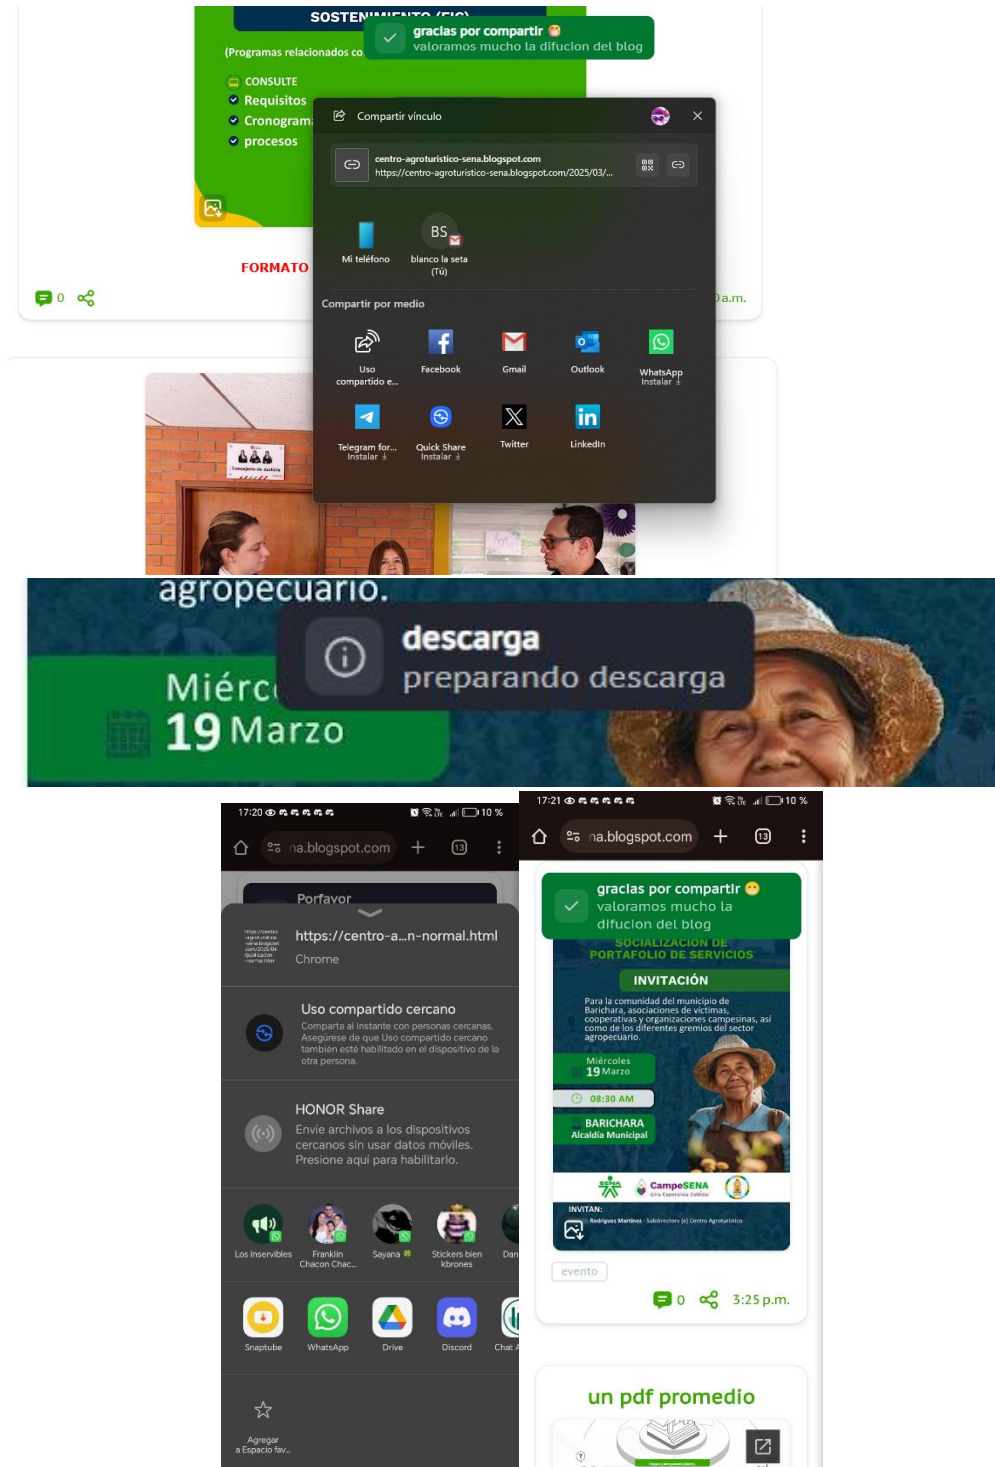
SOSTEN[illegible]

gracias por compartir 😊
valoramos mucho la difucion del blog

(Programas relacionados co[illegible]

CONSULTE
Requisitos
Cronogram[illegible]
procesos

FORMATO

0

Compartir vínculo

centro-agroturistico-sena.blogspot.com
https://centro-agroturistico-sena.blogspot.com/2025/03/...

Mi teléfono

BS
blanco la seta (Tú)

Compartir por medio

Uso compartido e...
Facebook
Gmail
Outlook
WhatsApp Instalar

Telegram for... Instalar
Quick Share Instalar
Twitter
LinkedIn

a.m.

agropecuario.
Miérc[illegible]
19 Marzo

descarga
preparando descarga

17:20
10 %
na.blogspot.com
13

Porfavor
https://centro-a...n-normal.html
Chrome

Uso compartido cercano
Comparta al instante con personas cercanas. Asegúrese de que Uso compartido cercano también esté habilitado en el dispositivo de la otra persona.

HONOR Share
Envíe archivos a los dispositivos cercanos sin usar datos móviles. Presione aquí para habilitarlo.

Los Inservibles
Franklin Chacon Chac...
Sayana
Stickers bien kbrones
Dan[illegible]

Snaptube
WhatsApp
Drive
Discord
Chat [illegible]

Agregar a Espacio fav...

17:21
10 %
na.blogspot.com
13

gracias por compartir 😊
valoramos mucho la difucion del blog

SOCIALIZACIÓN DE PORTAFOLIO DE SERVICIOS
INVITACIÓN
Para la comunidad del municipio de Barichara, asociaciones de víctimas, cooperativas y organizaciones campesinas, así como de los diferentes gremios del sector agropecuario.
Miércoles
19 Marzo
08:30 AM
BARICHARA
Alcaldía Municipal
CampeSENA
INVITAN:
Rodrigo Martínez · Subdirector (e) Centro Agroturístico

evento
0
3:25 p.m.

un pdf promedio